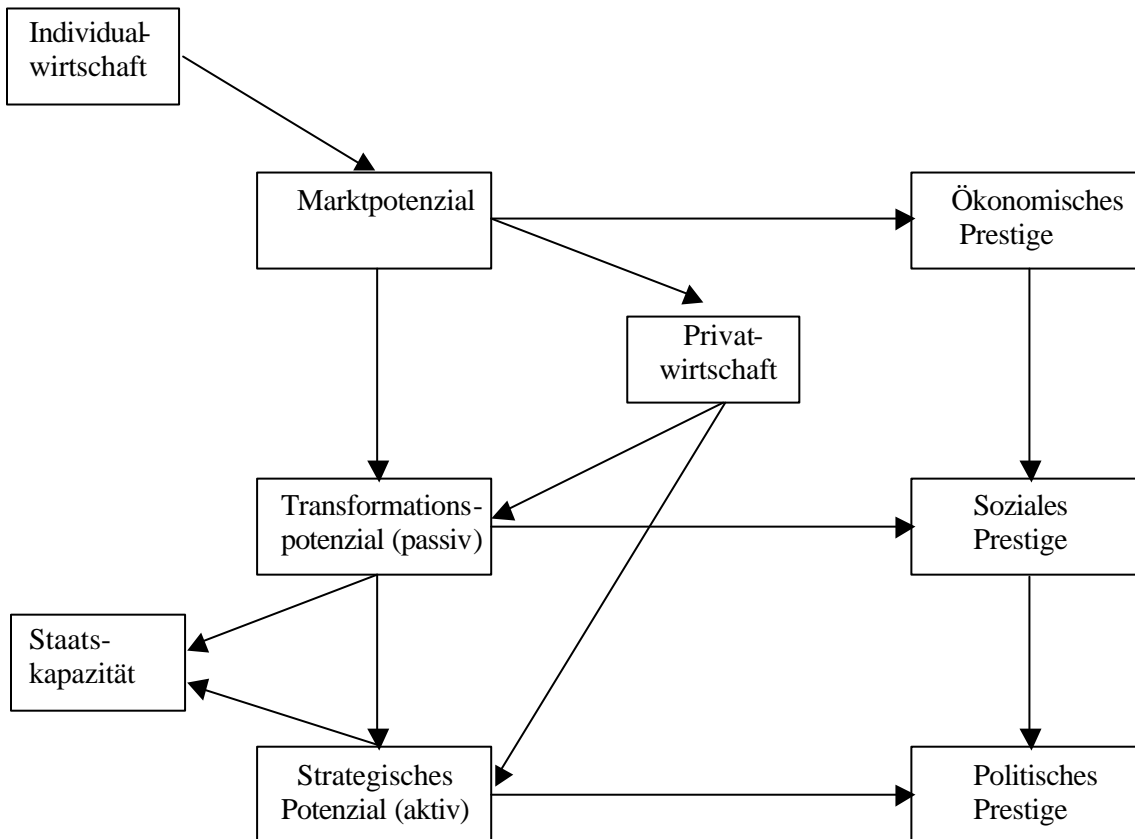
Individualwirtschaft

Marktpotenzial

Ökonomisches Prestige

Privatwirtschaft

Transformationspotenzial (passiv)

Soziales Prestige

Staatskapazität

Strategisches Potenzial (aktiv)

Politisches Prestige